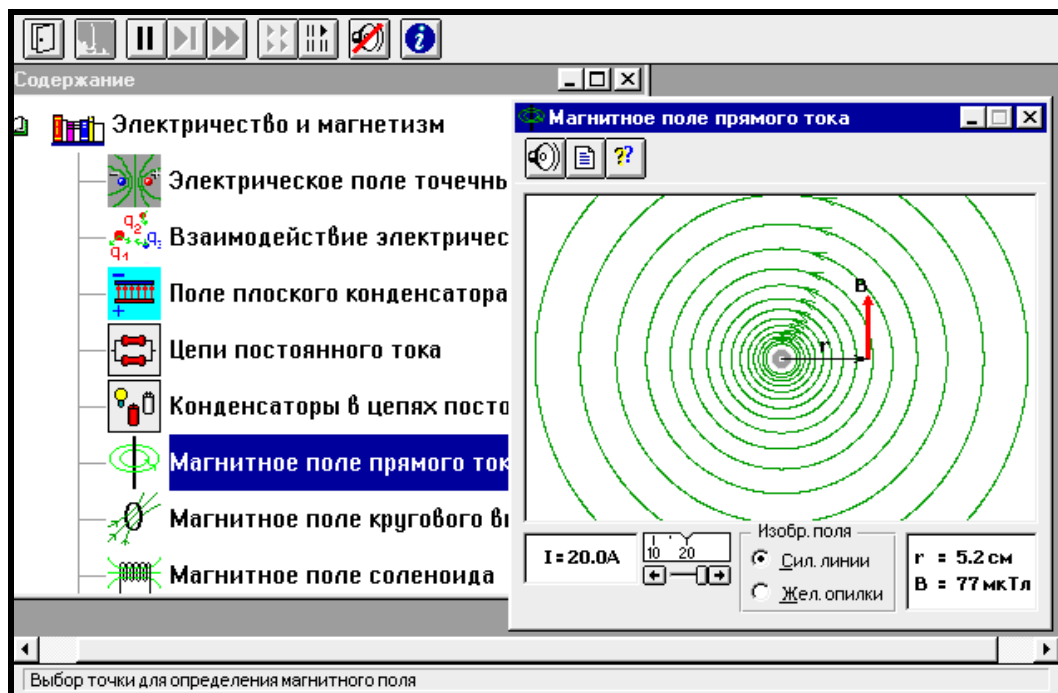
Содержание

Электричество и магнетизм

Электрическое поле точечны

$q_2$ $q_1$ $q_3$ Взаимодействие электричес

Поле плоского конденсатора

Цепи постоянного тока

Конденсаторы в цепях посто

Магнитное поле прямого ток

Магнитное поле кругового ві

Магнитное поле соленоида

Магнитное поле прямого тока

B

r

I = 20.0A

10 20

Изобр. поля

Сил. линии

Жел. опилки

r = 5.2 см
B = 77 мкТл

Выбор точки для определения магнитного поля